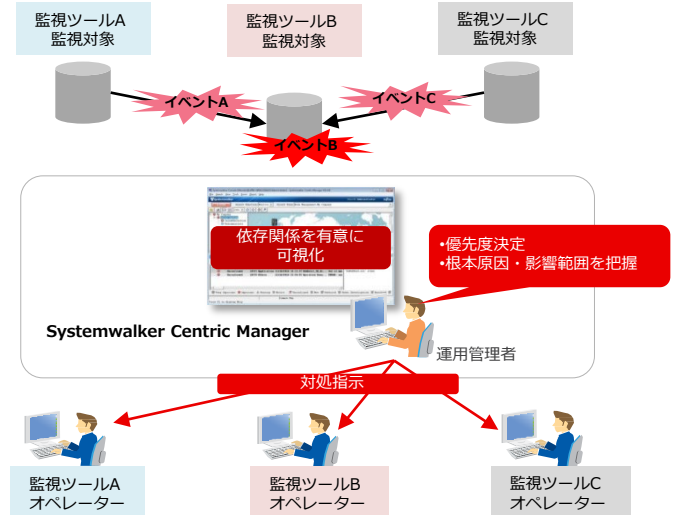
監視ツールA
監視対象

監視ツールB
監視対象

監視ツールC
監視対象

イベントA

イベントC

イベントB

依存関係を有意に
可視化

•優先度決定
•根本原因・影響範囲を把握

Systemwalker Centric Manager

運用管理者

対処指示

監視ツールA
オペレーター

監視ツールB
オペレーター

監視ツールC
オペレーター